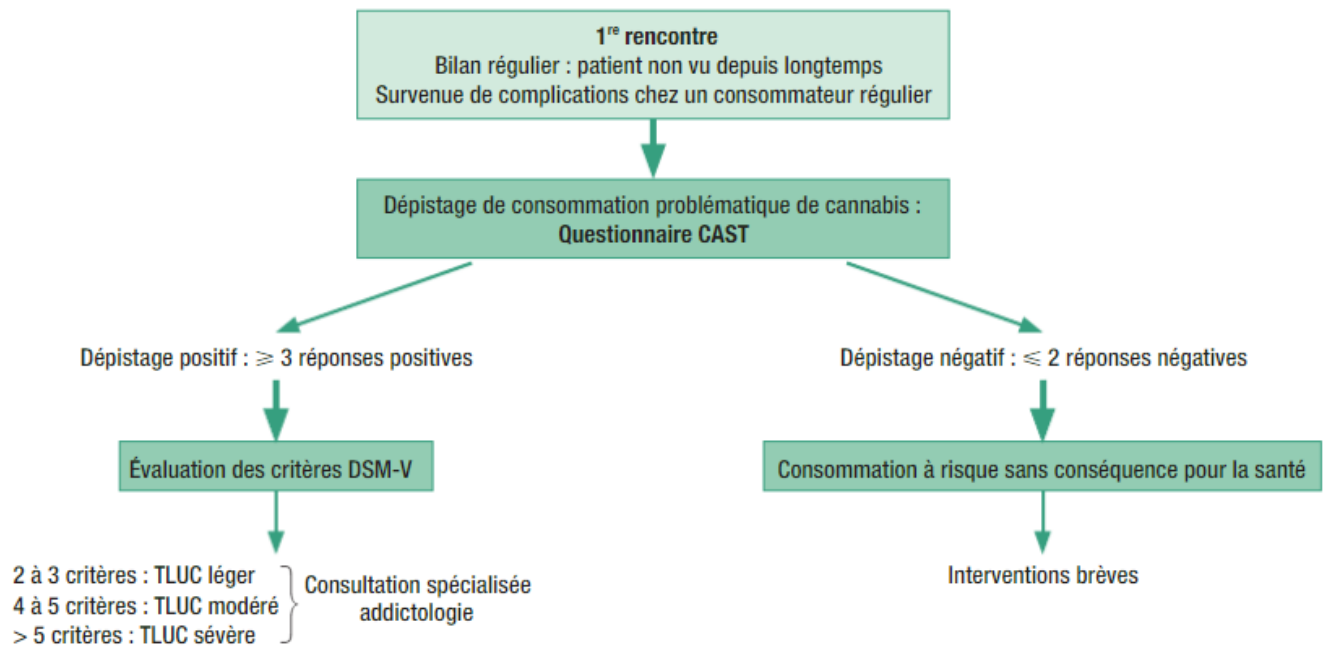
1$^{re}$ rencontre
Bilan régulier : patient non vu depuis longtemps
Survenue de complications chez un consommateur régulier

Dépistage de consommation problématique de cannabis :
Questionnaire CAST

Dépistage positif : $\geqslant$ 3 réponses positives

Dépistage négatif : $\leqslant$ 2 réponses négatives

Évaluation des critères DSM-V

Consommation à risque sans conséquence pour la santé

2 à 3 critères : TLUC léger
4 à 5 critères : TLUC modéré
> 5 critères : TLUC sévère

Consultation spécialisée addictologie

Interventions brèves